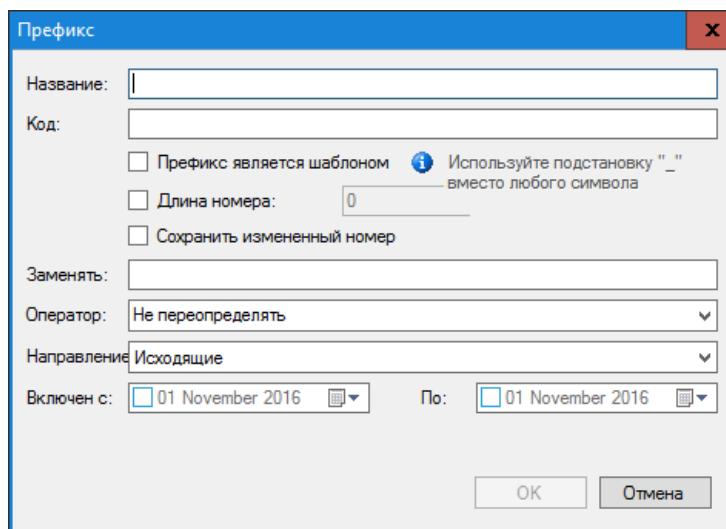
Префикс

x

Название:

Код:

Префикс является шаблоном

Используйте подстановку "_" вместо любого символа

Длина номера: 0

Сохранить измененный номер

Заменять:

Оператор: Не переопределять

Направление Исходящие

Включен с: 01 November 2016

По: 01 November 2016

OK

Отмена